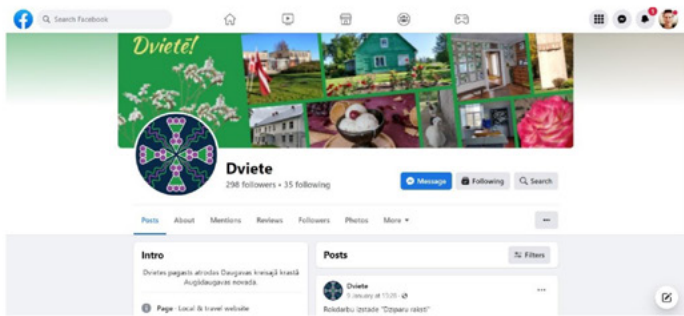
Search Facebook

Dvietē!

Dviete

298 followers • 35 following

Message

Following

Search

Posts

About

Mentions

Reviews

Followers

Photos

More ▾

···

Intro

Dvietes pagasts atrodas Daugavas kreisajā krastā Augšdaugavas novadā.

Page · Local & travel website

Posts

Filters

Dviete

5 January at 17:05 ·

Rokdarbu izstāde "Dzīparu raksti"

···